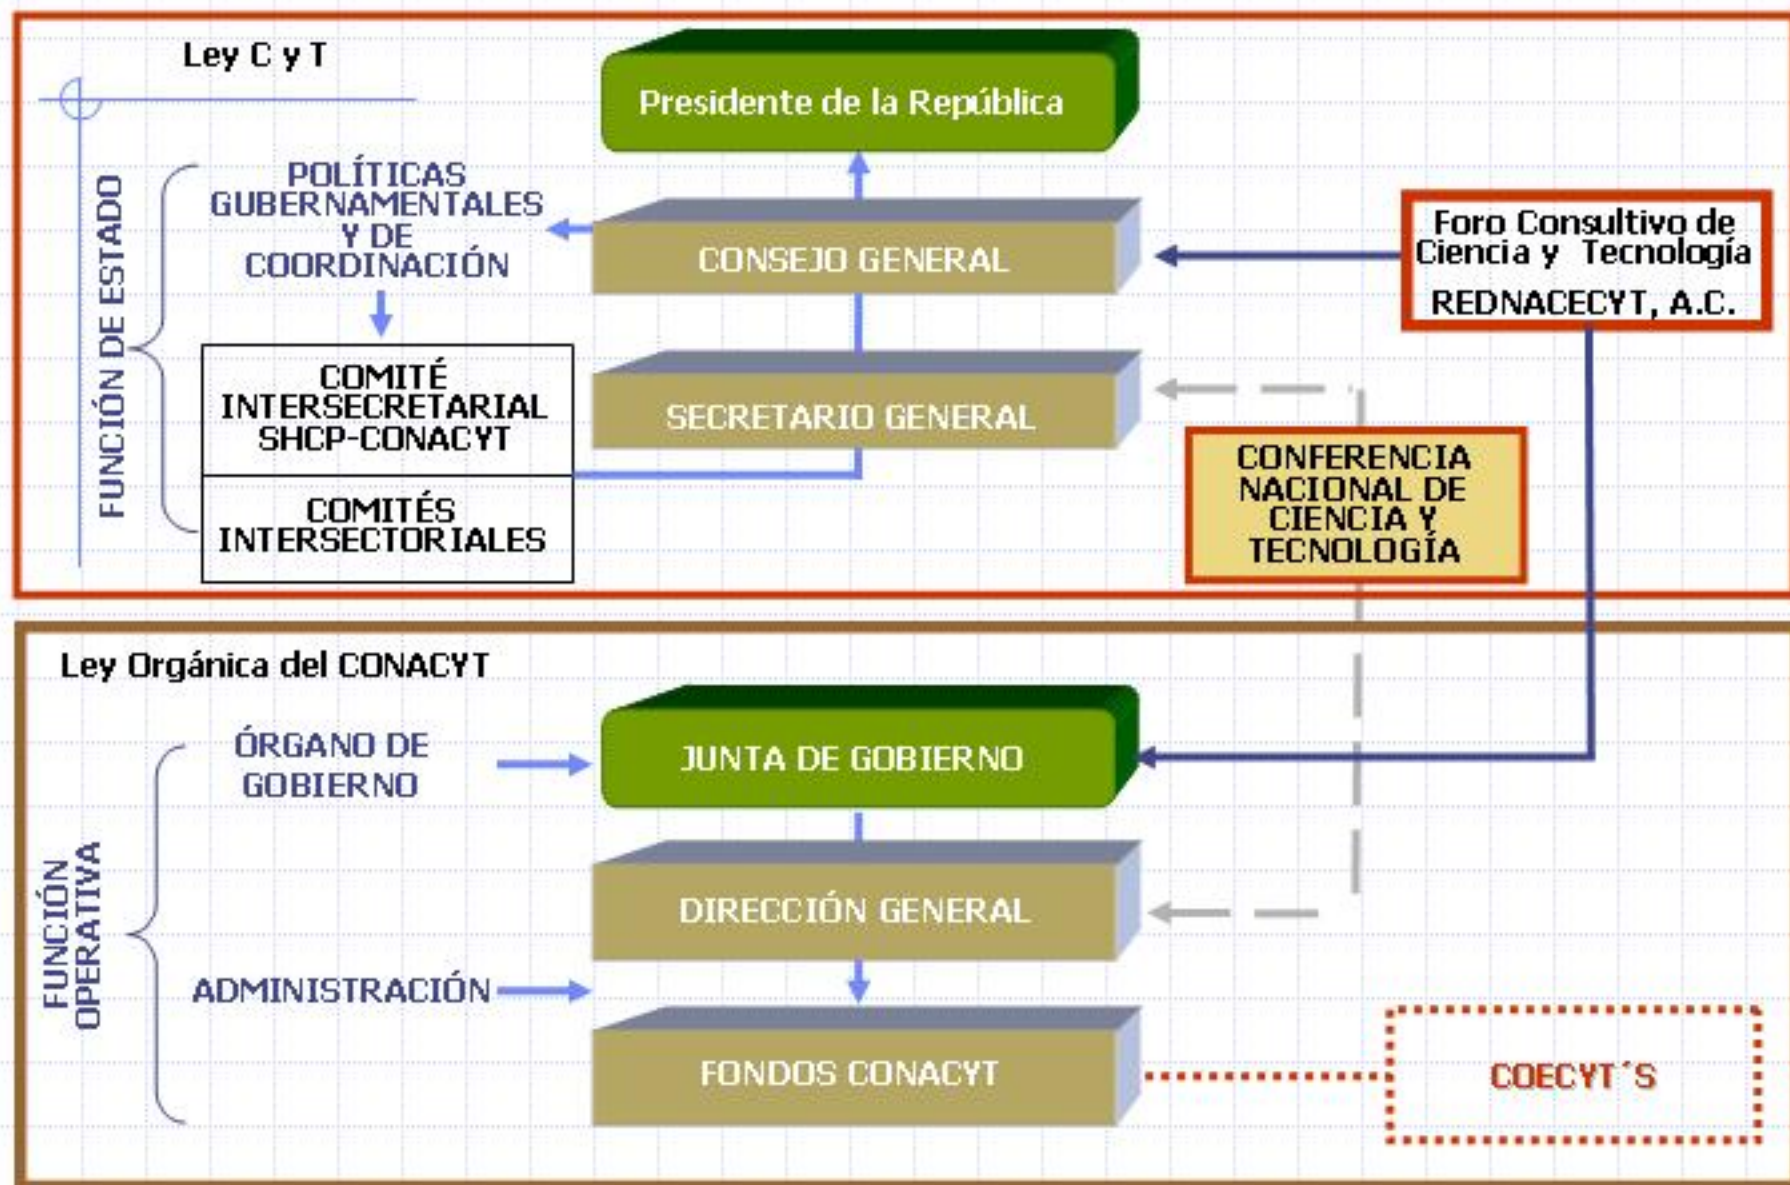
Ley C y T

FUNCIÓN DE ESTADO

Presidente de la República

POLÍTICAS GUBERNAMENTALES Y DE COORDINACIÓN

CONSEJO GENERAL

Foro Consultivo de Ciencia y Tecnología

REDNACECYT, A.C.

COMITÉ INTERSECRETARIAL SHCP-CONACYT

SECRETARIO GENERAL

COMITÉS INTERSECTORIALES

CONFERENCIA NACIONAL DE CIENCIA Y TECNOLOGÍA

Ley Orgánica del CONACYT

FUNCIÓN OPERATIVA

ÓRGANO DE GOBIERNO

JUNTA DE GOBIERNO

DIRECCIÓN GENERAL

ADMINISTRACIÓN

FONDOS CONACYT

COECYT´S